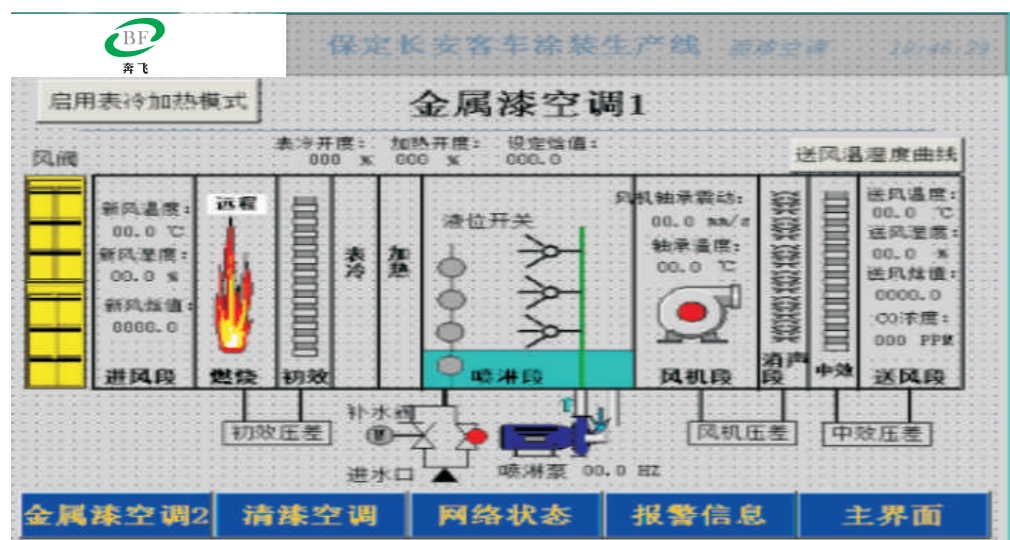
BF
奔飞

保定长安客车涂装生产线 循环空调 10:46:29

启用表冷加热模式

金属漆空调1

表冷开度: 加热开度: 设定焓值:
000 % 000 % 000.0

送风温湿度曲线

风阀

新风温度:
00.0 ℃
新风湿度:
00.0 %
新风焓值:
0000.0

远程

表冷

加热

液位开关

风机轴承震动:
00.0 mm/s
轴承温度:
00.0 ℃

消声段

送风温度:
00.0 ℃
送风湿度:
00.0 %
送风焓值:
0000.0
CO浓度:
000 PPM

进风段
燃烧
初效
喷淋段
风机段
中效
送风段

补水阀

初效压差

风机压差

中效压差

进水口

喷淋泵 00.0 HZ

金属漆空调2
清漆空调
网络状态
报警信息
主界面